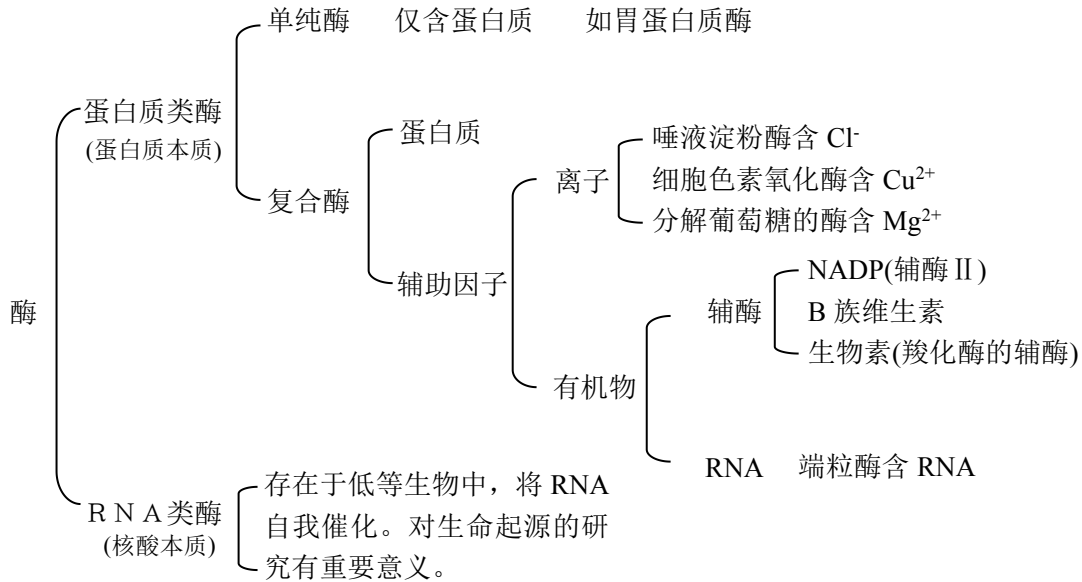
酶

蛋白质类酶
(蛋白质本质)

单纯酶　仅含蛋白质　如胃蛋白质酶

复合酶

蛋白质

辅助因子

离子

唾液淀粉酶含 $Cl^-$
细胞色素氧化酶含 $Cu^{2+}$
分解葡萄糖的酶含 $Mg^{2+}$

有机物

辅酶

NADP(辅酶Ⅱ)
B 族维生素
生物素(羧化酶的辅酶)

RNA　端粒酶含 RNA

R N A类酶
(核酸本质)

存在于低等生物中，将 RNA 自我催化。对生命起源的研究有重要意义。